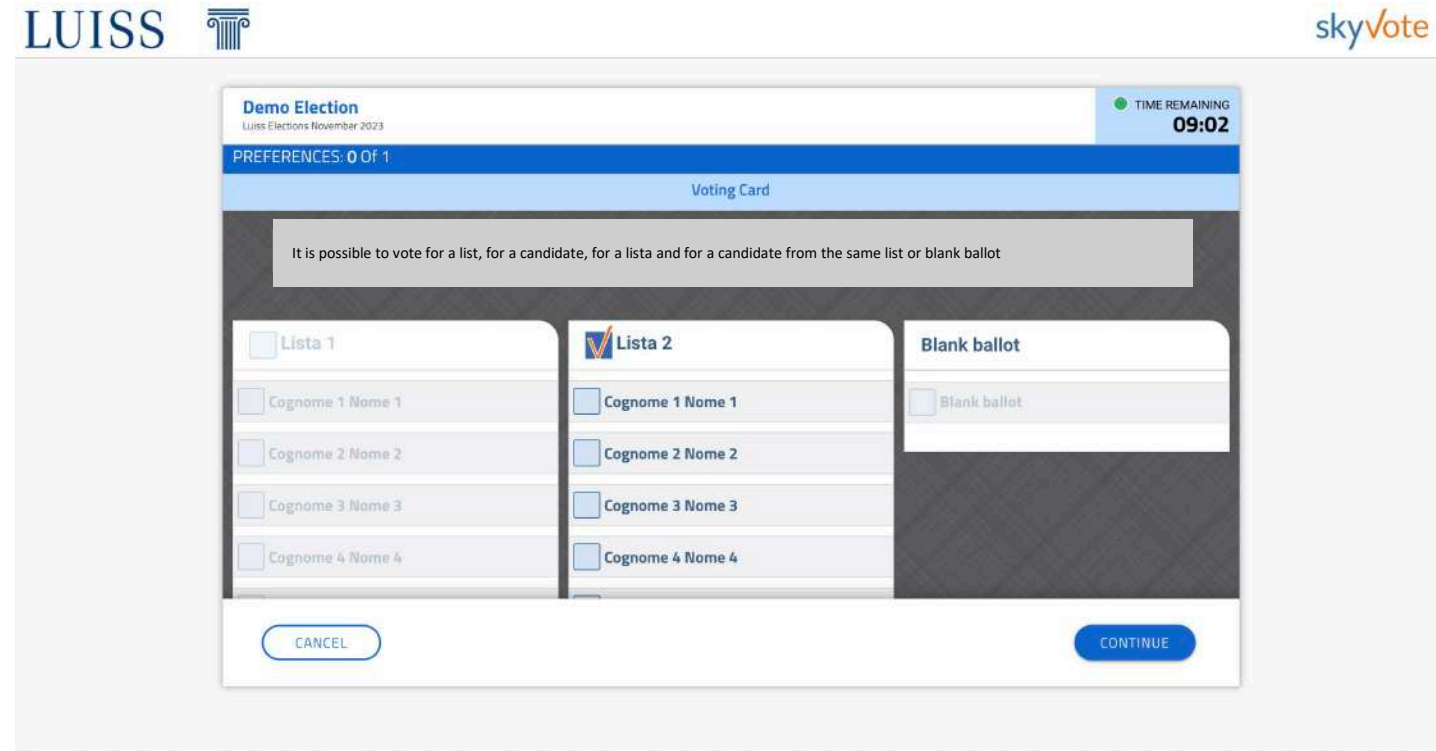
LUISS

skyVote

Demo Election
Luiss Elections November 2023

TIME REMAINING
09:02

PREFERENCES: 0 Of 1

Voting Card

It is possible to vote for a list, for a candidate, for a lista and for a candidate from the same list or blank ballot

Lista 1

Cognome 1 Nome 1

Cognome 2 Nome 2

Cognome 3 Nome 3

Cognome 4 Nome 4

Lista 2

Cognome 1 Nome 1

Cognome 2 Nome 2

Cognome 3 Nome 3

Cognome 4 Nome 4

Blank ballot

Blank ballot

CANCEL

CONTINUE